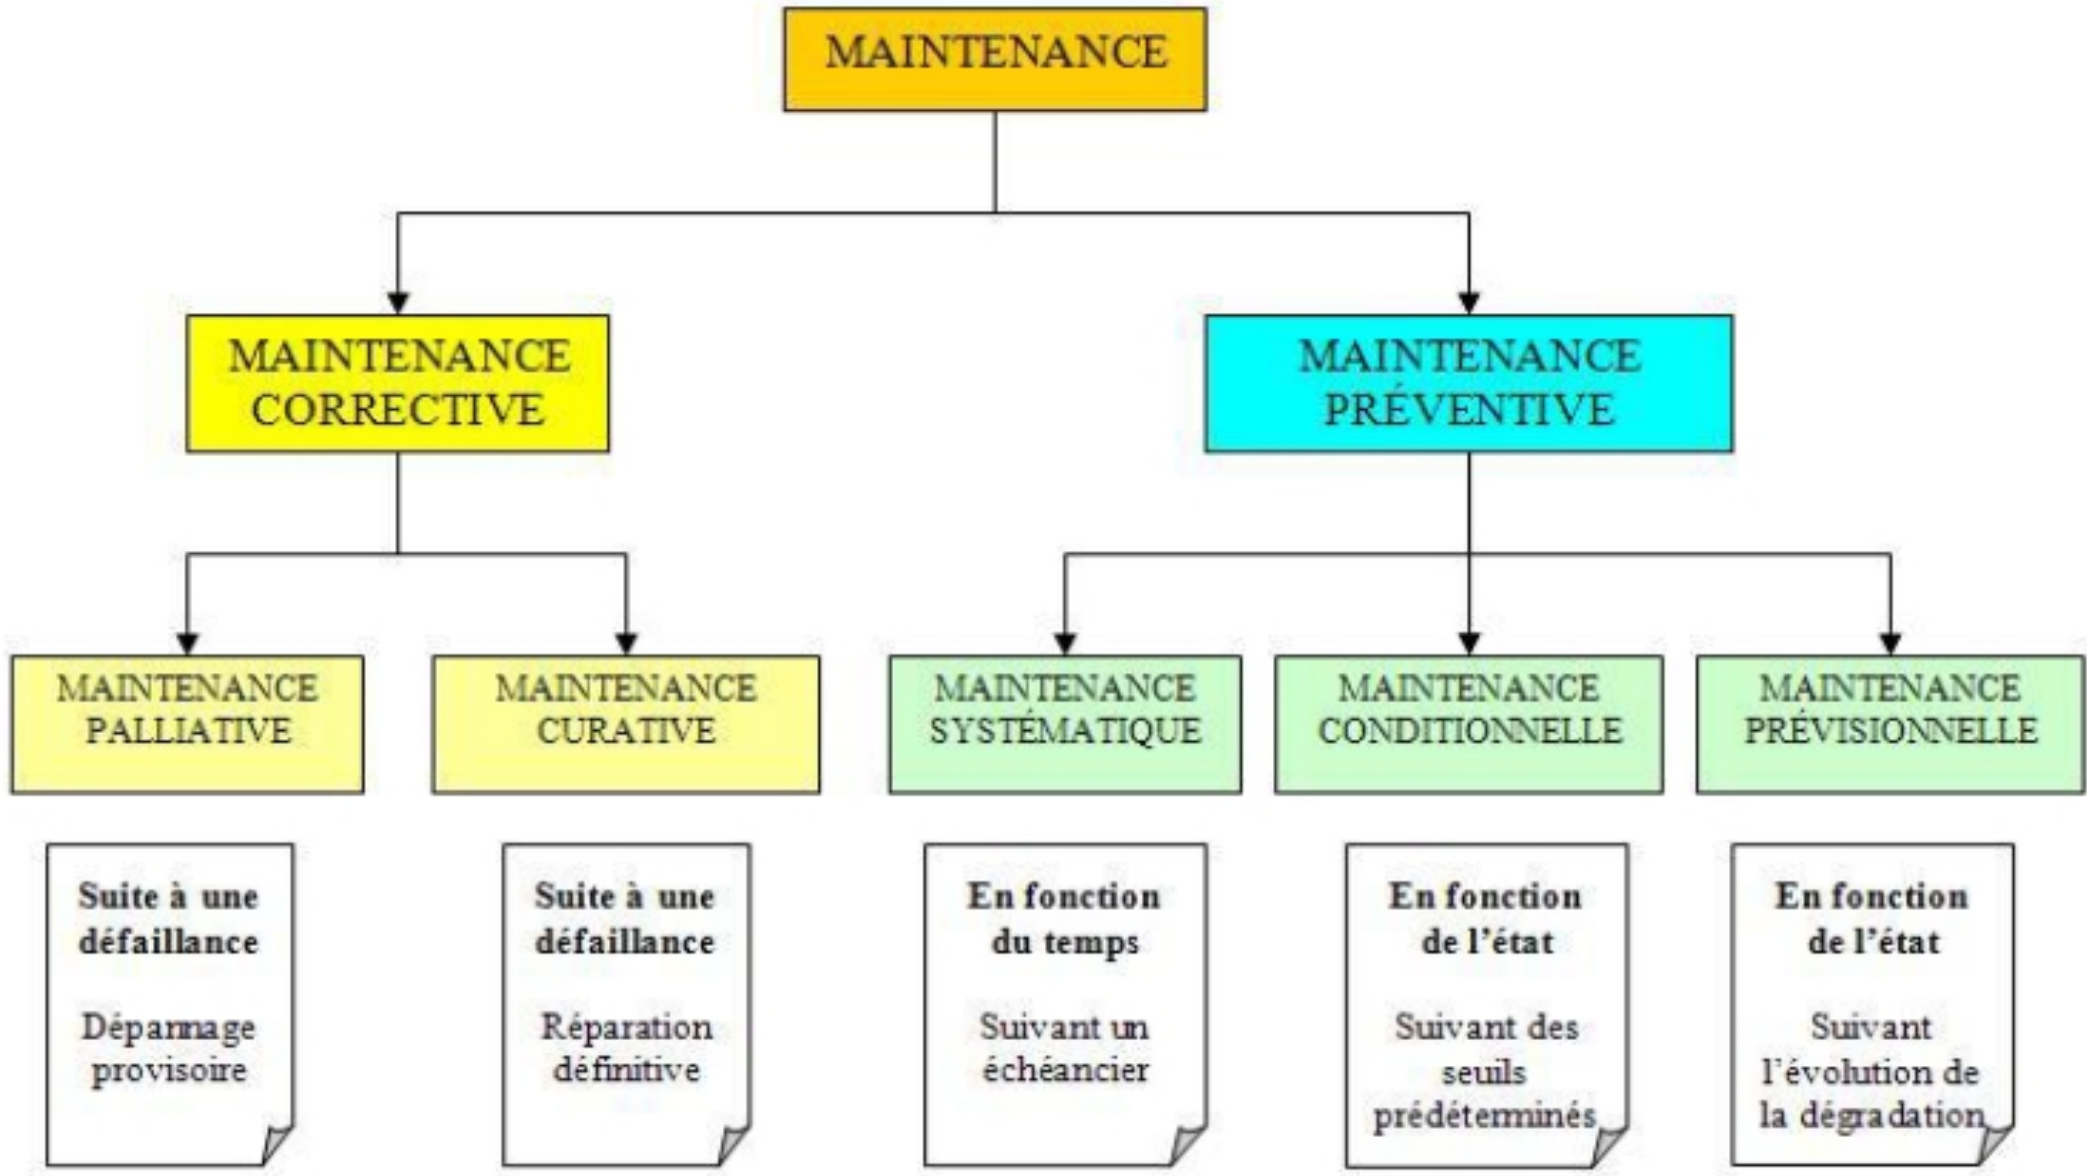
MAINTENANCE

MAINTENANCE CORRECTIVE

MAINTENANCE PRÉVENTIVE

MAINTENANCE PALLIATIVE

MAINTENANCE CURATIVE

MAINTENANCE SYSTÉMATIQUE

MAINTENANCE CONDITIONNELLE

MAINTENANCE PRÉVISIONNELLE

**Suite à une défaillance**

Dépannage provisoire

**Suite à une défaillance**

Réparation définitive

**En fonction du temps**

Suivant un échéancier

**En fonction de l'état**

Suivant des seuils prédéterminés

**En fonction de l'état**

Suivant l'évolution de la dégradation